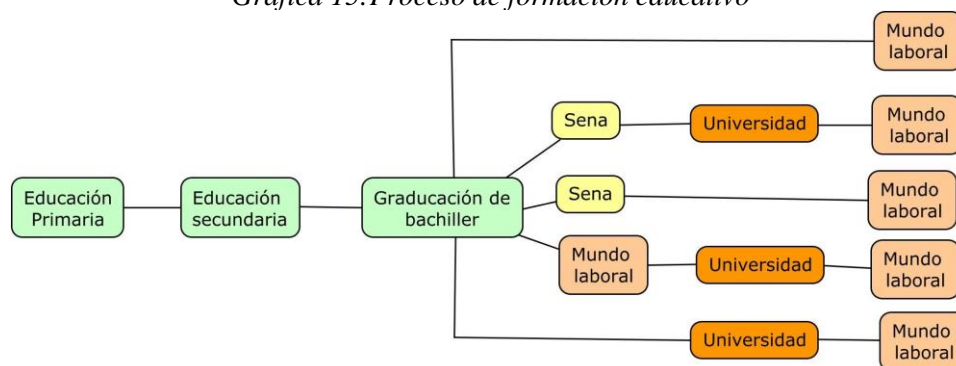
Gráfica 15. Proceso de formación educativo

Educación Primaria

Educación secundaria

Graducación de bachiller

Mundo laboral

Sena

Universidad

Mundo laboral

Sena

Mundo laboral

Mundo laboral

Universidad

Mundo laboral

Universidad

Mundo laboral